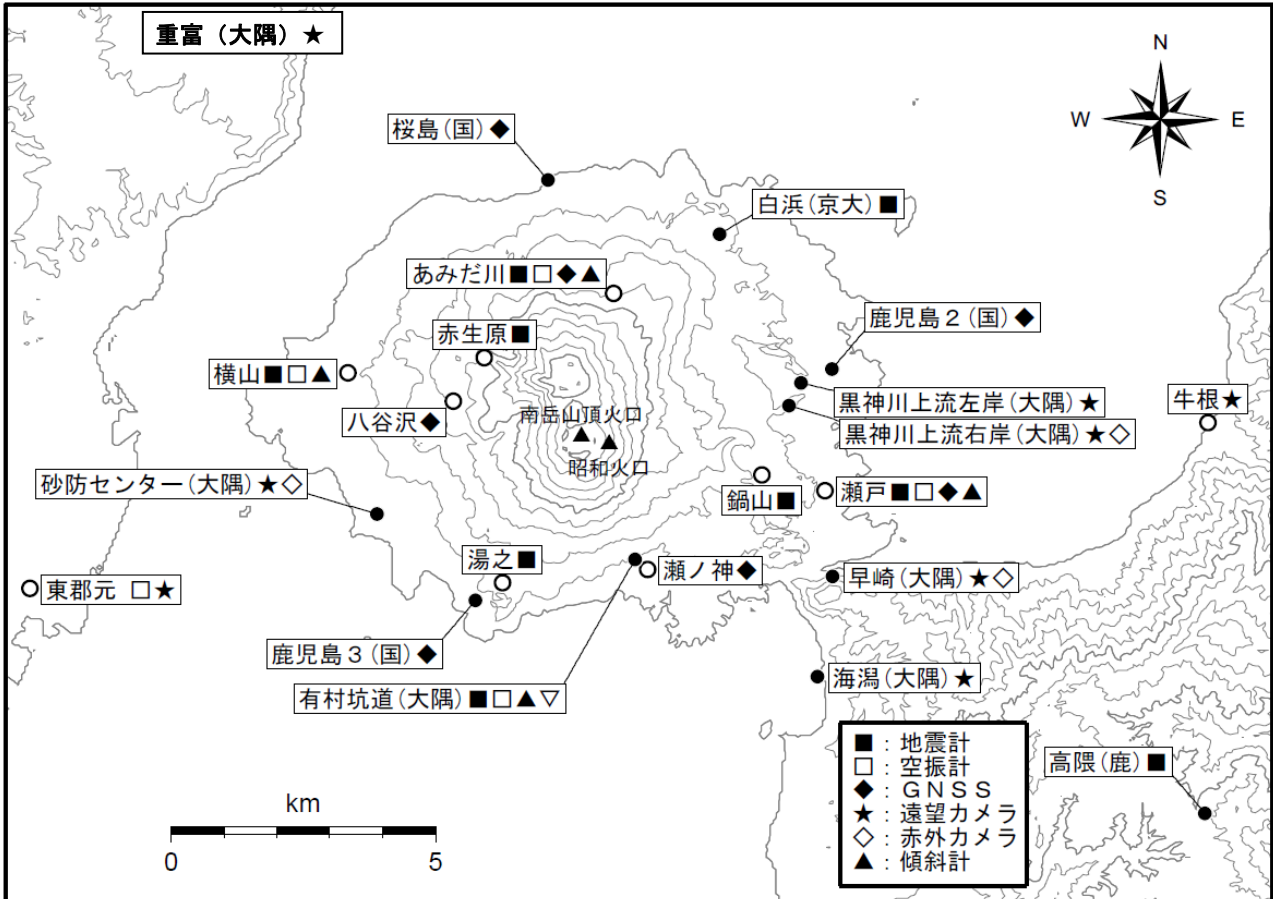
重富（大隅）★

N
W
E
S

桜島（国）◆

白浜（京大）■

あみだ川■□◆▲

赤生原■

鹿児島２（国）◆

横山■□▲

八谷沢◆

南岳山頂火口

昭和火口

黒神川上流左岸（大隅）★

黒神川上流右岸（大隅）★◇

牛根★

砂防センター（大隅）★◇

鍋山■

瀬戸■□◆▲

湯之■

瀬ノ神◆

早崎（大隅）★◇

東郡元 □★

鹿児島３（国）◆

有村坑道（大隅）■□▲▽

海潟（大隅）★

■：地震計
□：空振計
◆：ＧＮＳＳ
★：遠望カメラ
◇：赤外カメラ
▲：傾斜計

高隈（鹿）■

km
0
5